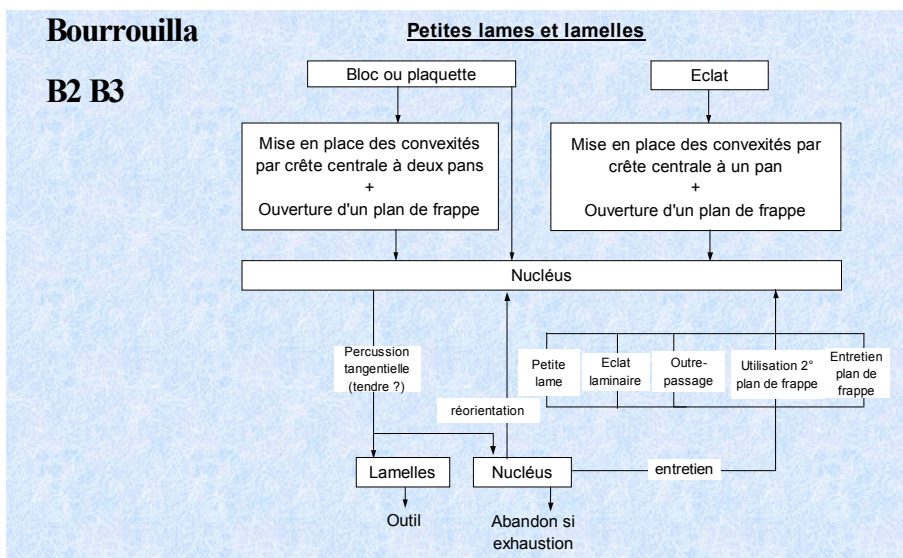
Bourrouilla

B2 B3

Petites lames et lamelles

Bloc ou plaquette

Eclat

Mise en place des convexités par crête centrale à deux pans
+
Ouverture d'un plan de frappe

Mise en place des convexités par crête centrale à un pan
+
Ouverture d'un plan de frappe

Nucléus

Percussion tangentielle (tendre ?)

réorientation

Petite lame

Eclat laminaire

Outre-passage

Utilisation 2° plan de frappe

Entretien plan de frappe

Lamelles

Nucléus

entretien

Outil

Abandon si exhaustion